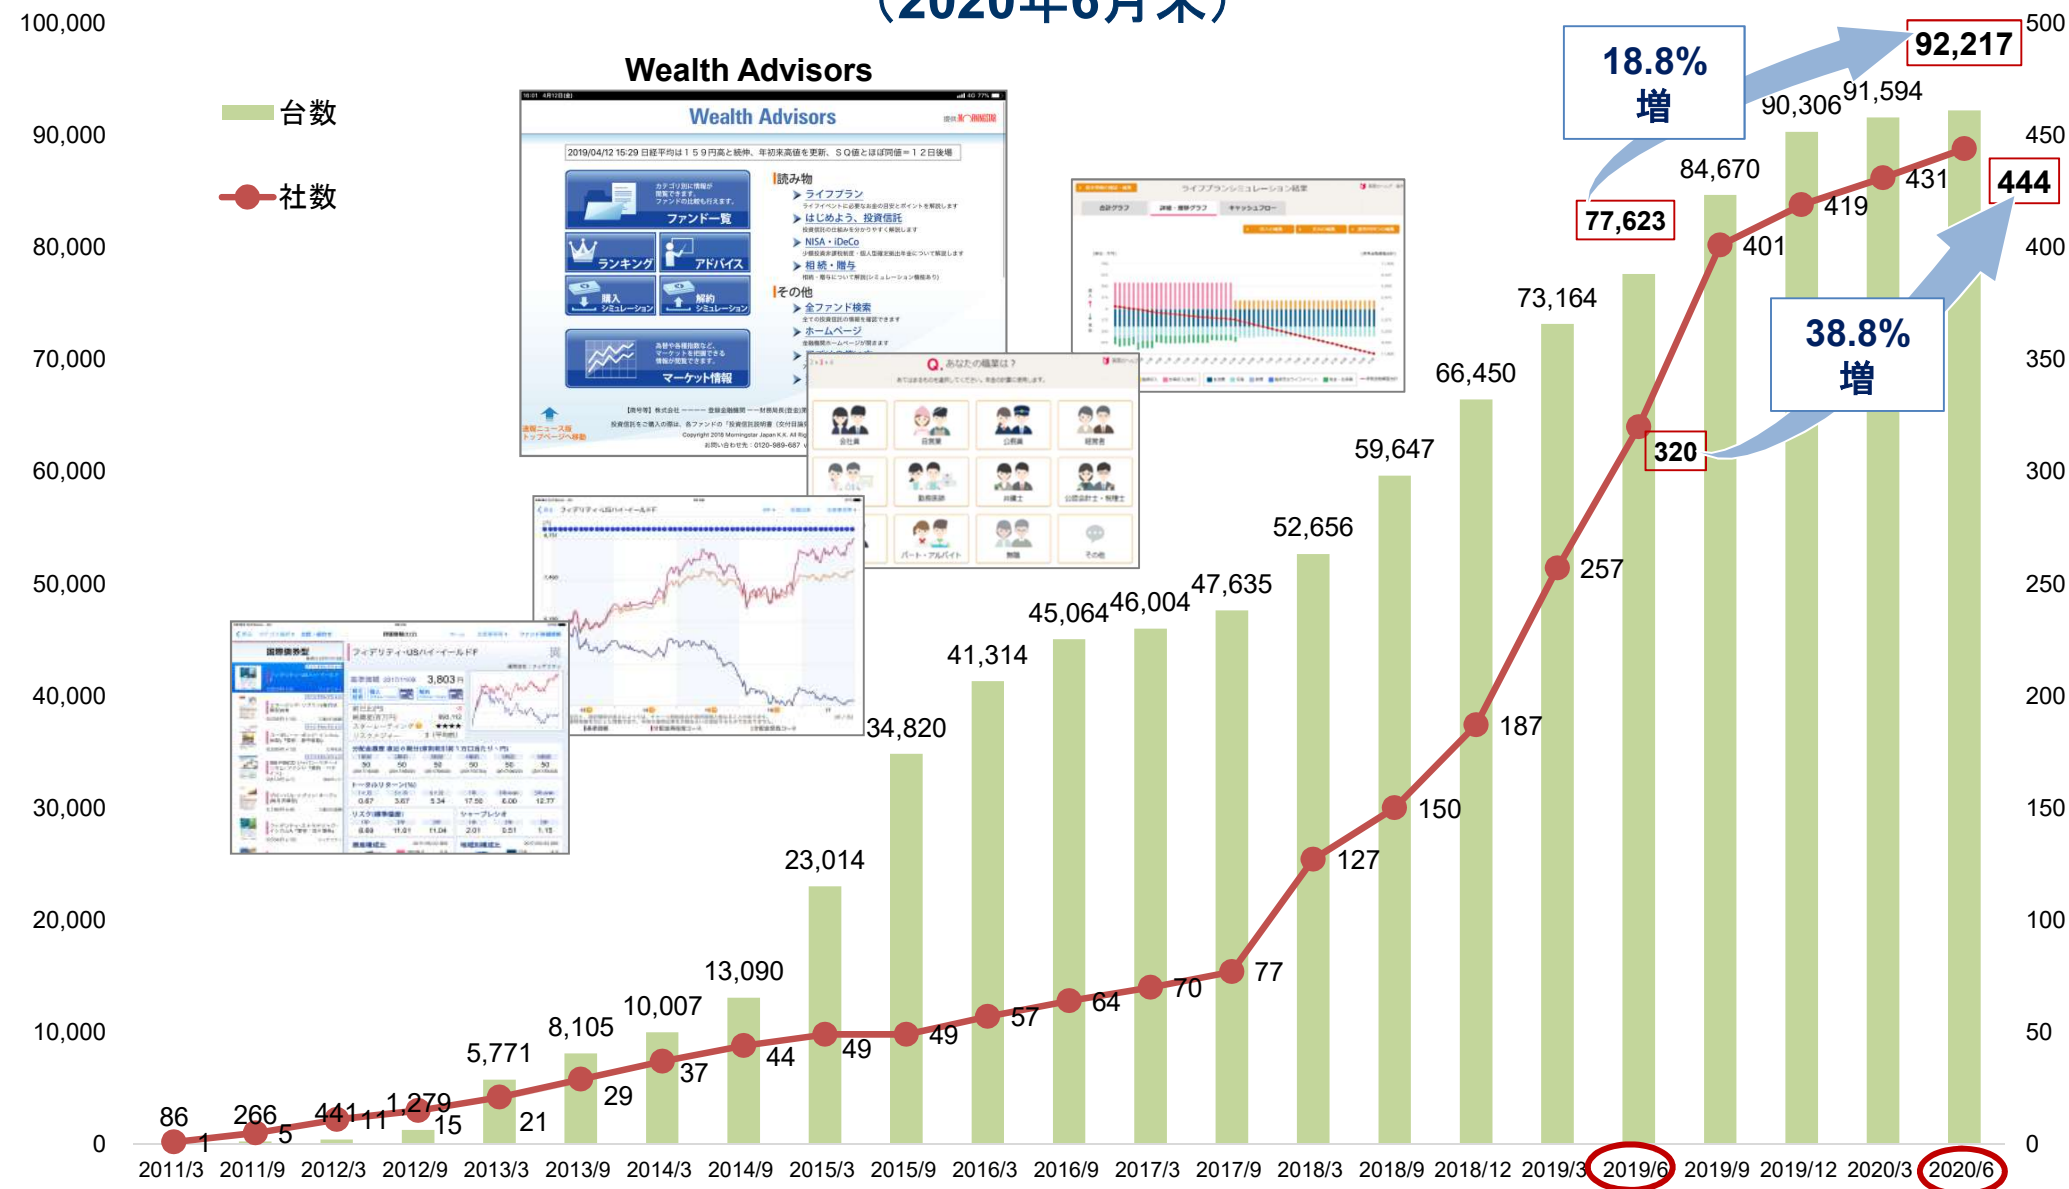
（2020年6月末）

100,000
90,000
80,000
70,000
60,000
50,000
40,000
30,000
20,000
10,000
0

500
450
400
350
300
250
200
150
100
50
0

台数
社数

Wealth Advisors

Wealth Advisors

ファンド一覧
ランキング
アドバイス
購入シミュレーション
解約シミュレーション
マーケット情報

読み物
ライフプラン
はじめよう、投資信託
NISA・iDeCo
相続・贈与
その他
全ファンド検索
ホームページ

Q. あなたの職業は？
会社員
自営業
公務員
経営者
医療従事者
弁護士
公認会計士・税理士
パート・アルバイト
無職
その他

ライフプランシミュレーション結果

フィデリティ・USハイ・イールドF

18.8%
増

38.8%
増

92,217
91,594
90,306
84,670
77,623
73,164
66,450
59,647
52,656
47,635
46,004
45,064
41,314
34,820
23,014
13,090
10,007
8,105
5,771
1,279
441
266
86

444
431
419
401
320
257
187
150
127
77
70
64
57
49
49
44
37
29
21
15
11
5
1

2011/3 2011/9 2012/3 2012/9 2013/3 2013/9 2014/3 2014/9 2015/3 2015/9 2016/3 2016/9 2017/3 2017/9 2018/3 2018/9 2018/12 2019/3 2019/6 2019/9 2019/12 2020/3 2020/6